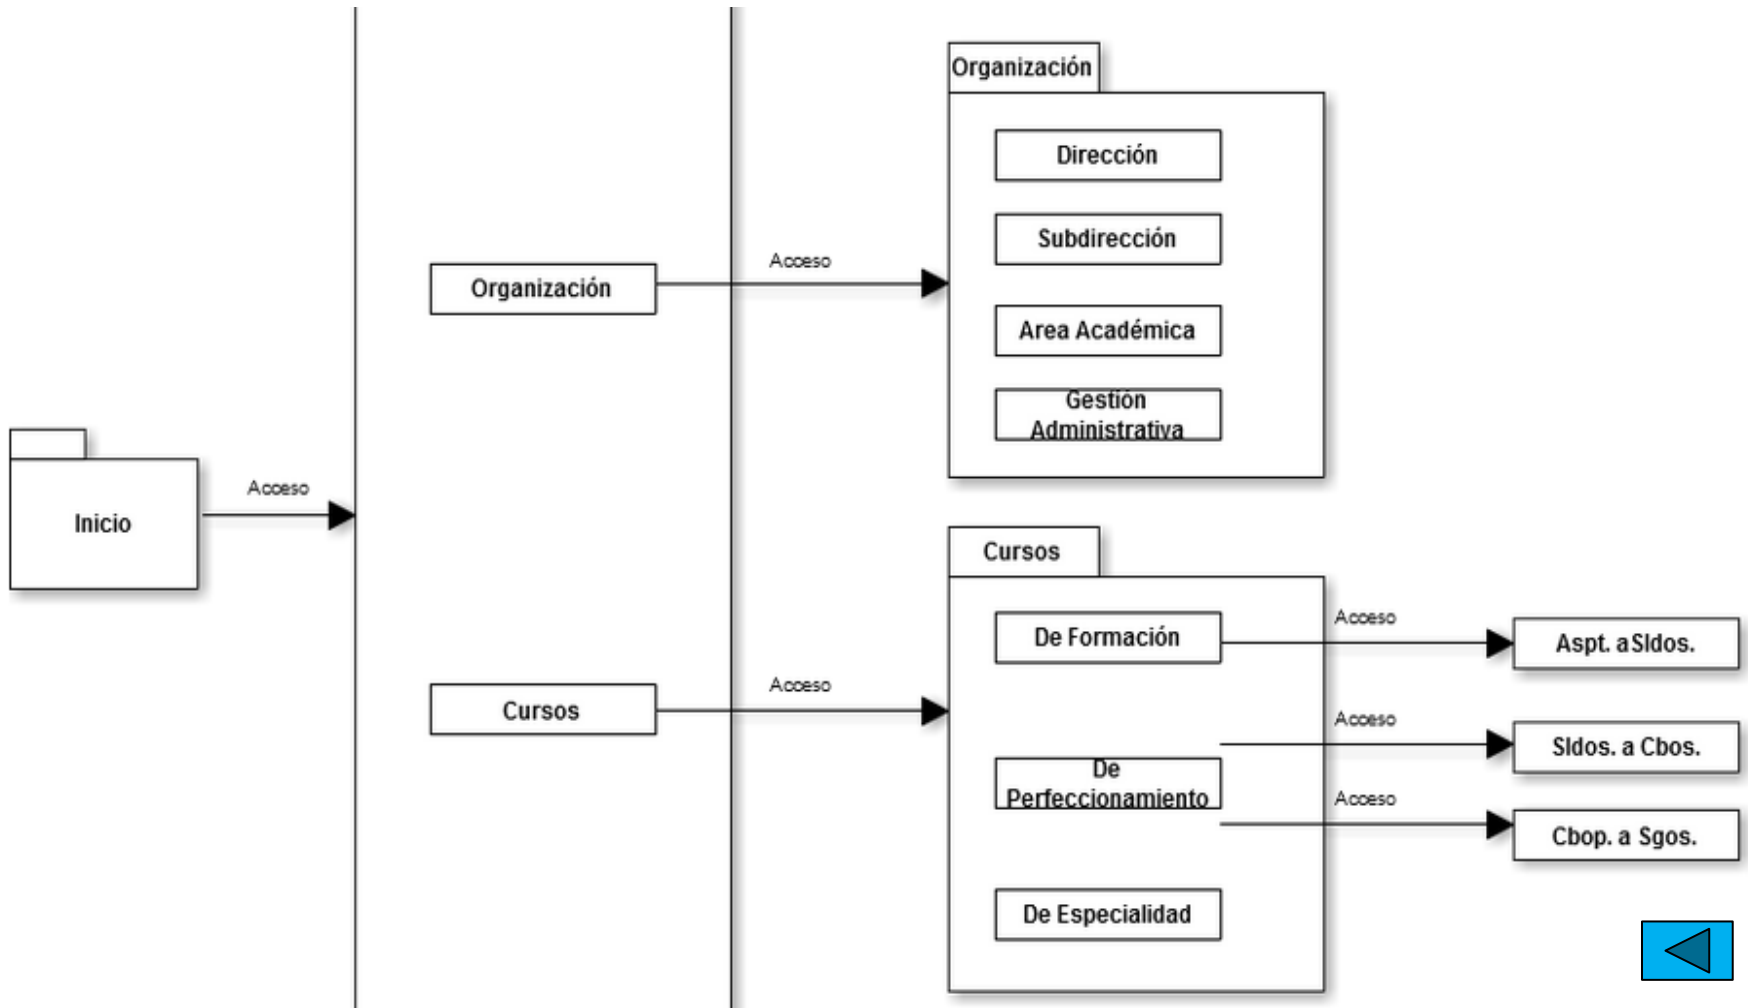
Inicio

Acceso

Organización

Acceso

Cursos

Acceso

Organización

Dirección

Subdirección

Area Académica

Gestión Administrativa

Cursos

De Formación

De Perfeccionamiento

De Especialidad

Acceso

Acceso

Acceso

Aspt. a Sldos.

Sldos. a Cbos.

Cbop. a Sgos.